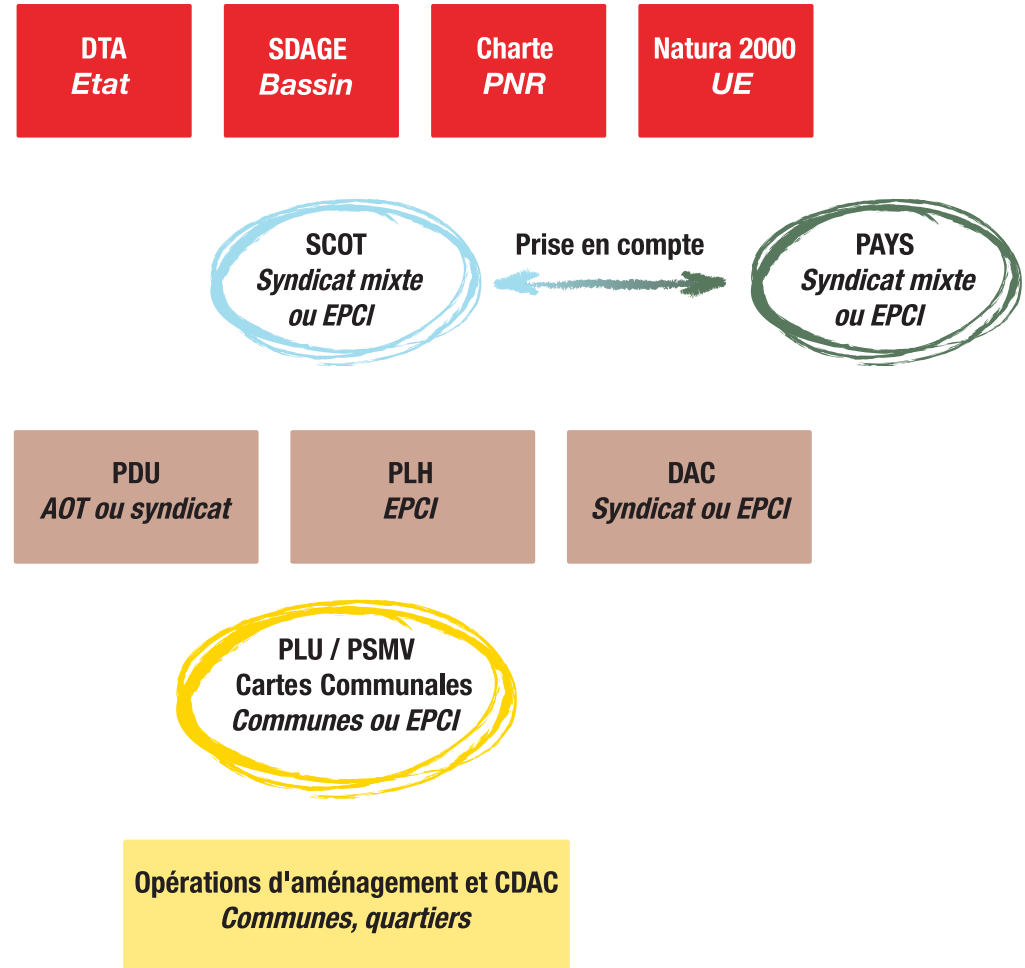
DTA
Etat

SDAGE
Bassin

Charte
PNR

Natura 2000
UE

SCOT
Syndicat mixte
ou EPCI

Prise en compte

PAYS
Syndicat mixte
ou EPCI

PDU
AOT ou syndicat

PLH
EPCI

DAC
Syndicat ou EPCI

PLU / PSMV
Cartes Communales
Communes ou EPCI

Opérations d'aménagement et CDAC
Communes, quartiers